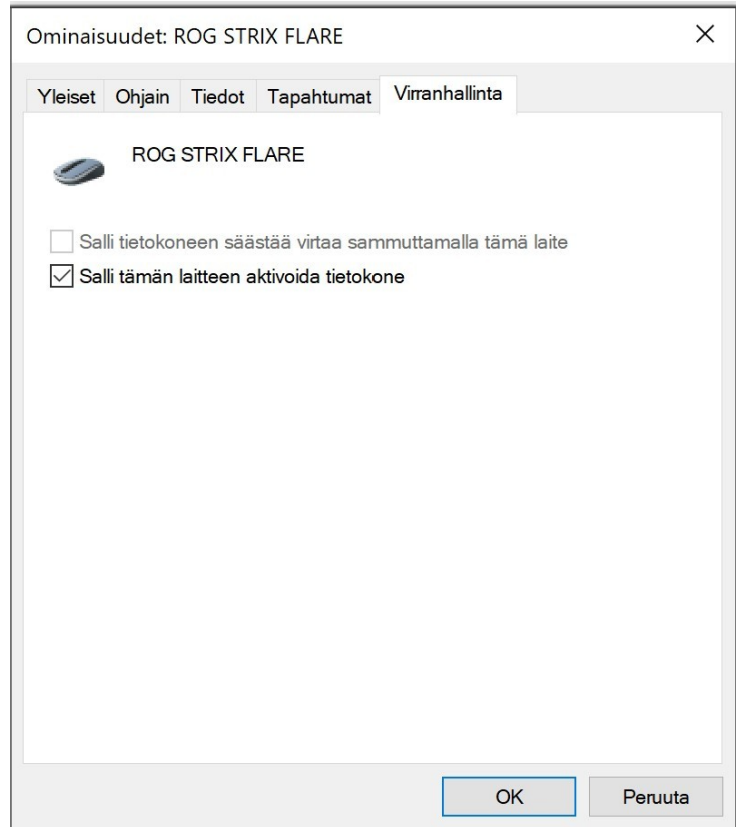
Ominaisuudet: ROG STRIX FLARE

×

Yleiset Ohjain Tiedot Tapahtumat Virranhallinta

ROG STRIX FLARE

☐ Salli tietokoneen säästää virtaa sammuttamalla tämä laite

☑ Salli tämän laitteen aktivoida tietokone

OK Peruuta